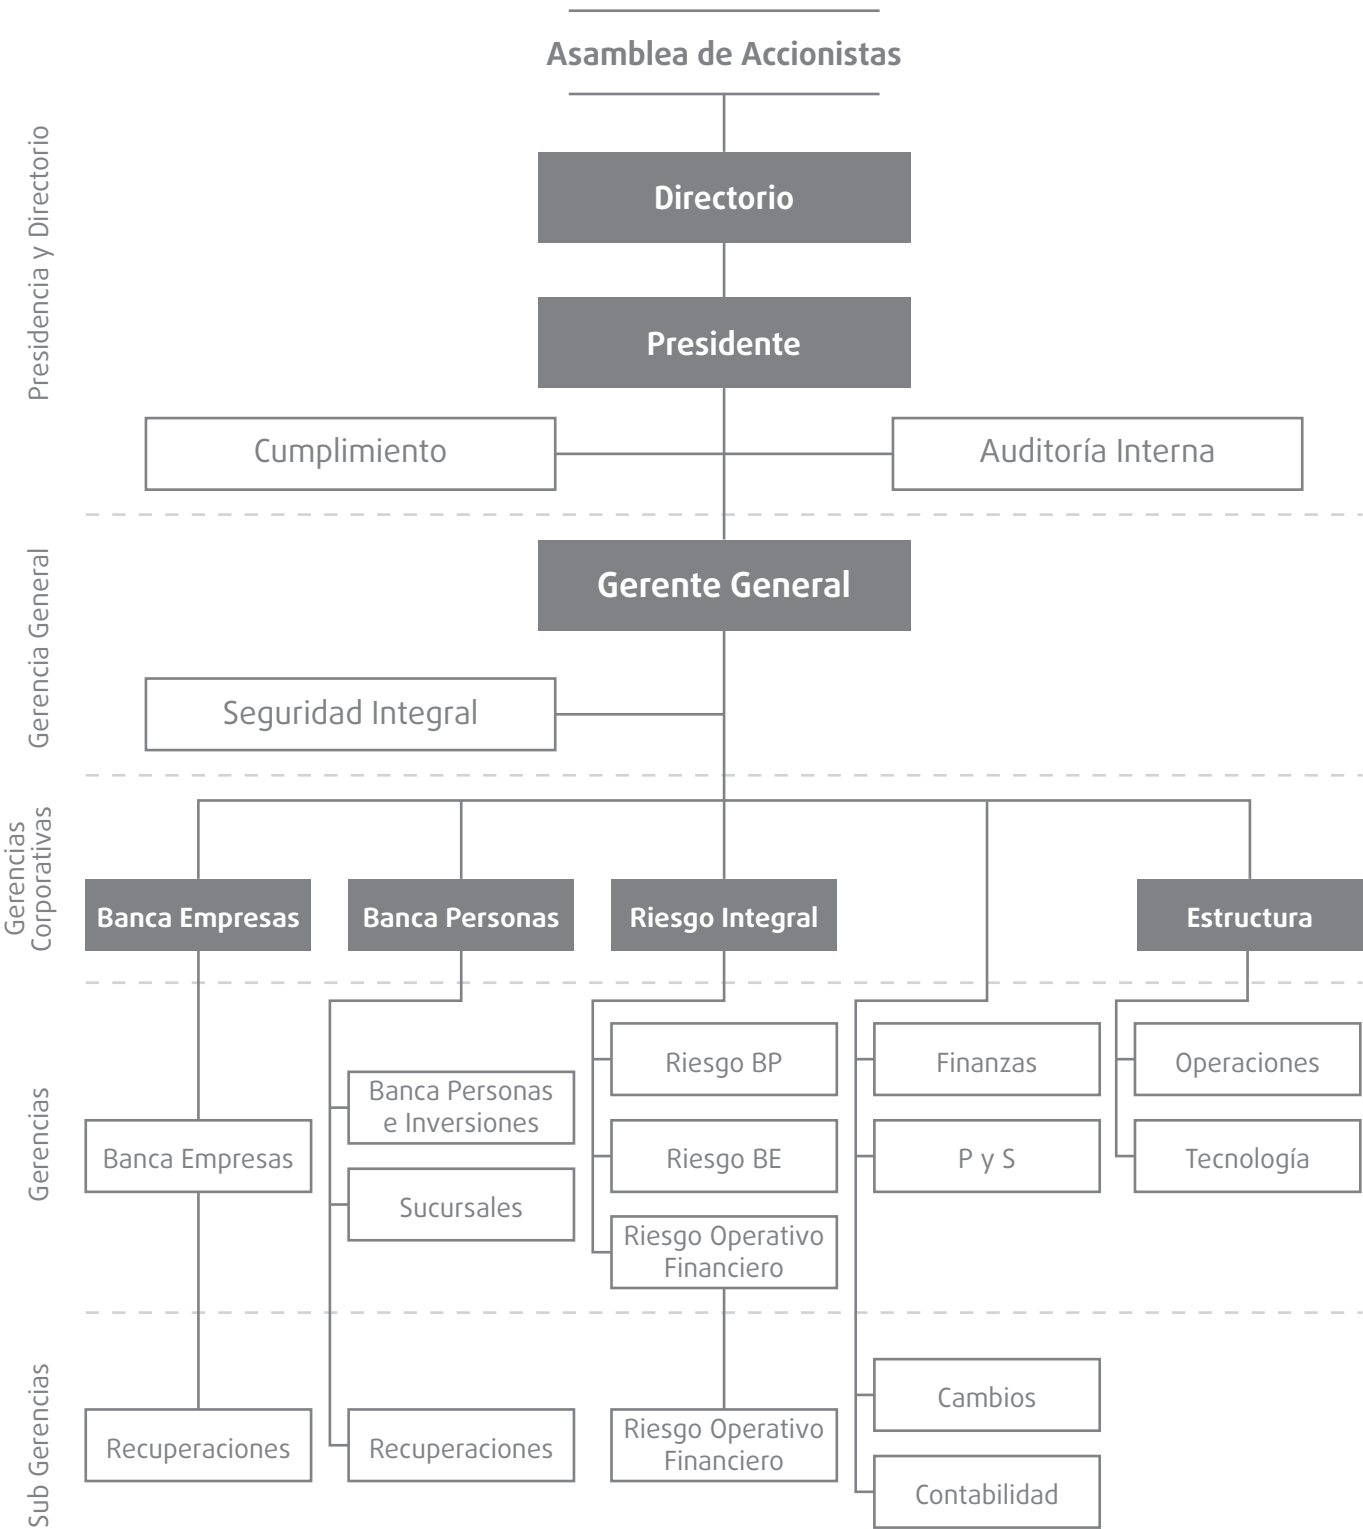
Asamblea de Accionistas

Presidencia y Directorio

Directorio

Presidente

Cumplimiento

Auditoría Interna

Gerencia General

Gerente General

Seguridad Integral

Gerencias Corporativas

Banca Empresas

Banca Personas

Riesgo Integral

Estructura

Gerencias

Banca Empresas

Banca Personas e Inversiones

Sucursales

Riesgo BP

Riesgo BE

Riesgo Operativo Financiero

Finanzas

P y S

Operaciones

Tecnología

Sub Gerencias

Recuperaciones

Recuperaciones

Riesgo Operativo Financiero

Cambios

Contabilidad